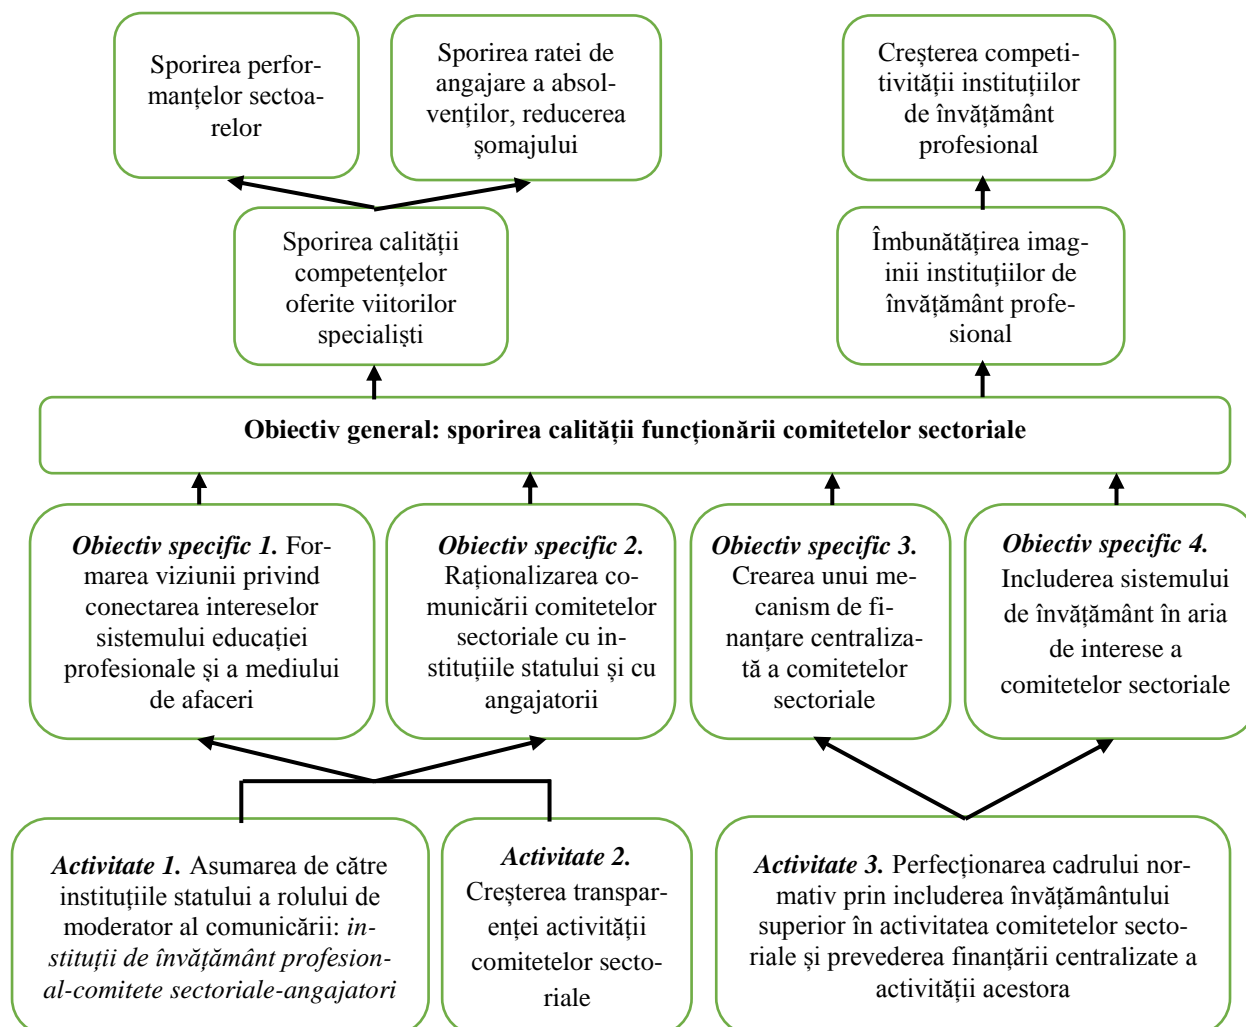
Sporirea performanțelor sectoarelor

Sporirea ratei de angajare a absolvenților, reducerea șomajului

Creșterea competitivității instituțiilor de învățământ profesional

Sporirea calității competențelor oferite viitorilor specialiști

Îmbunătățirea imaginii instituțiilor de învățământ profesional

**Obiectiv general: sporirea calității funcționării comitetelor sectoriale**

***Obiectiv specific 1.*** Formarea viziunii privind conectarea intereselor sistemului educației profesionale și a mediului de afaceri

***Obiectiv specific 2.*** Raționalizarea comunicării comitetelor sectoriale cu instituțiile statului și cu angajatorii

***Obiectiv specific 3.*** Crearea unui mecanism de finanțare centralizată a comitetelor sectoriale

***Obiectiv specific 4.*** Includerea sistemului de învățământ în aria de interese a comitetelor sectoriale

***Activitate 1.*** Asumarea de către instituțiile statului a rolului de moderator al comunicării: *instituții de învățământ profesional-comitete sectoriale-angajatori*

***Activitate 2.*** Creșterea transparenței activității comitetelor sectoriale

***Activitate 3.*** Perfecționarea cadrului normativ prin includerea învățământului superior în activitatea comitetelor sectoriale și prevederea finanțării centralizate a activității acestora